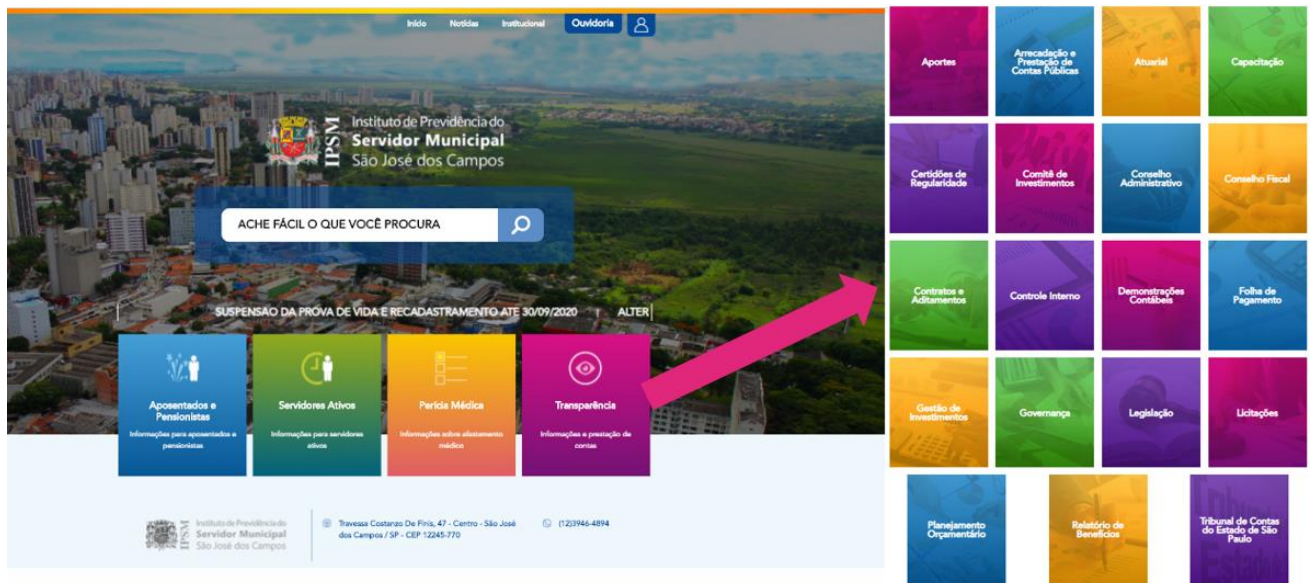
Início Notícias Institucional Ouvidoria

IPSM Instituto de Previdência do Servidor Municipal São José dos Campos

ACHE FÁCIL O QUE VOCÊ PROCURA

SUSPENSÃO DA PROVA DE VIDA E RECADASTRAMENTO ATÉ 30/09/2020 | ALTER

Aposentados e Pensionistas
Informações para aposentados e pensionistas

Servidores Ativos
Informações para servidores ativos

Perícia Médica
Informações sobre afastamento médico

Transparência
Informações e prestação de contas

IPSM Instituto de Previdência do Servidor Municipal São José dos Campos

Travessa Costanzo De Finis, 47 - Centro - São José dos Campos / SP - CEP 12245-770

(12)3946-4894

Aportes

Arrecadação e Prestação de Contas Públicas

Atuarial

Capacitação

Certidões de Regularidade

Comitê de Investimentos

Conselho Administrativo

Conselho Fiscal

Contratos e Aditamentos

Controle Interno

Demonstrações Contábeis

Folha de Pagamento

Gestão de Investimentos

Governança

Legislação

Licitações

Planejamento Orçamentário

Relatório de Benefícios

Tribunal de Contas do Estado de São Paulo